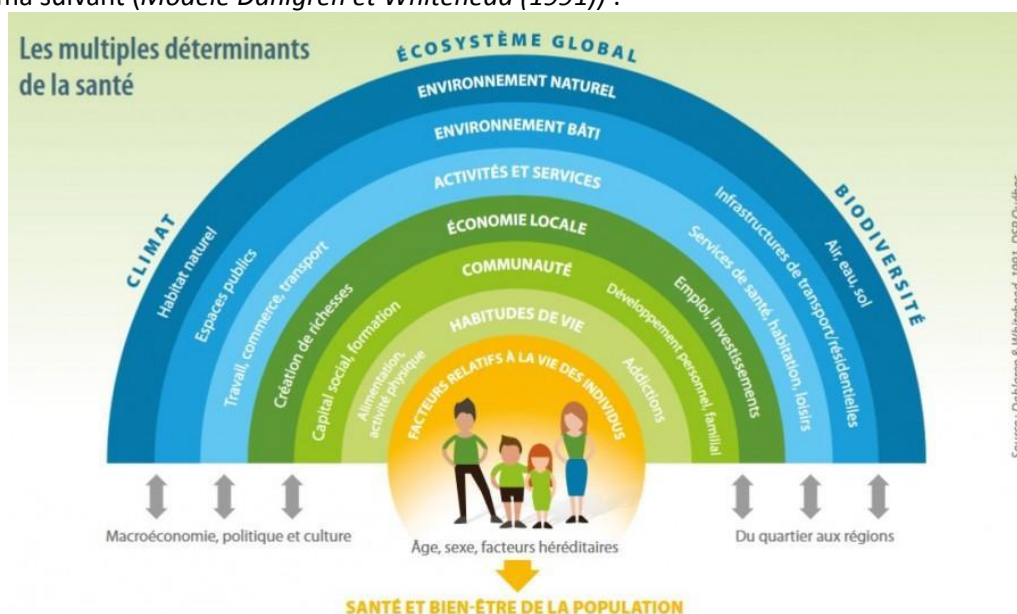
ma suivant (Modèle Dahlgren et Whitehead (1991)) :

Les multiples déterminants de la santé

ÉCOSYSTÈME GLOBAL

CLIMAT

BIODIVERSITÉ

ENVIRONNEMENT NATUREL

ENVIRONNEMENT BÂTI

ACTIVITÉS ET SERVICES

ÉCONOMIE LOCALE

COMMUNAUTÉ

HABITUDES DE VIE

FACTEURS RELATIFS À LA VIE DES INDIVIDUS

Habitat naturel

Espaces publics

Travail, commerce, transport

Création de richesses

Capital social, formation

Alimentation, activité physique

Addictions

Développement personnel, familial

Emploi, investissements

Services de santé, habitation, loisirs

Infrastructures de transport/résidentielles

Air, eau, sol

Macroéconomie, politique et culture

Âge, sexe, facteurs héréditaires

Du quartier aux régions

SANTÉ ET BIEN-ÊTRE DE LA POPULATION

Source : Dahlgren & Whitehead, 1991. DSP Québec